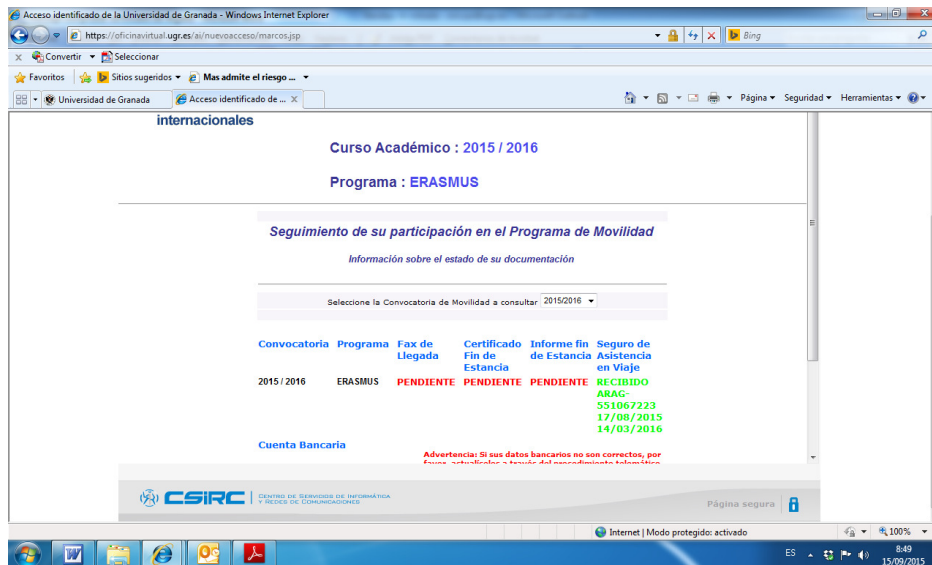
Acceso identificado de la Universidad de Granada - Windows Internet Explorer

https://oficinavirtual.ugr.es/ai/nuevoacceso/marcos.jsp

Bing

Convertir Seleccionar

Favoritos Sitios sugeridos Mas admite el riesgo ...

Universidad de Granada Acceso identificado de ...

Página Seguridad Herramientas

internacionales

Curso Académico : 2015 / 2016

Programa : ERASMUS

Seguimiento de su participación en el Programa de Movilidad

Información sobre el estado de su documentación

Seleccione la Convocatoria de Movilidad a consultar 2015/2016

| Convocatoria | Programa | Fax de Llegada | Certificado Fin de Estancia | Informe fin de Estancia | Seguro de Asistencia en Viaje |
|---|---|---|---|---|---|
| 2015 / 2016 | ERASMUS | PENDIENTE | PENDIENTE | PENDIENTE | RECIBIDO ARAG-551067223 17/08/2015 14/03/2016 |

Cuenta Bancaria

Advertencia: Si sus datos bancarios no son correctos, por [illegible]

CSIRC Centro de Servicios de Informática y Redes de Comunicaciones

Página segura

Internet | Modo protegido: activado

100%

ES

8:49
15/09/2015